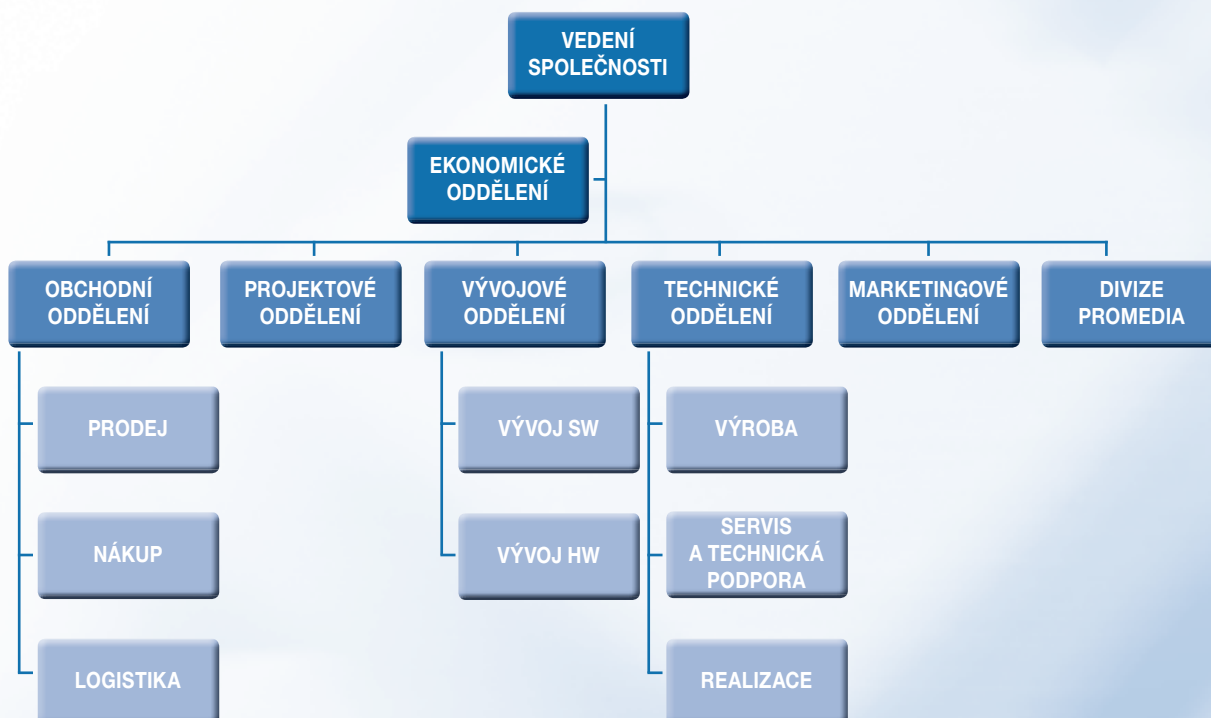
VEDENÍ SPOLEČNOSTI

EKONOMICKÉ ODDĚLENÍ

OBCHODNÍ ODDĚLENÍ

PROJEKTOVÉ ODDĚLENÍ

VÝVOJOVÉ ODDĚLENÍ

TECHNICKÉ ODDĚLENÍ

MARKETINGOVÉ ODDĚLENÍ

DIVIZE PROMEDIA

PRODEJ

NÁKUP

LOGISTIKA

VÝVOJ SW

VÝVOJ HW

VÝROBA

SERVIS A TECHNICKÁ PODPORA

REALIZACE